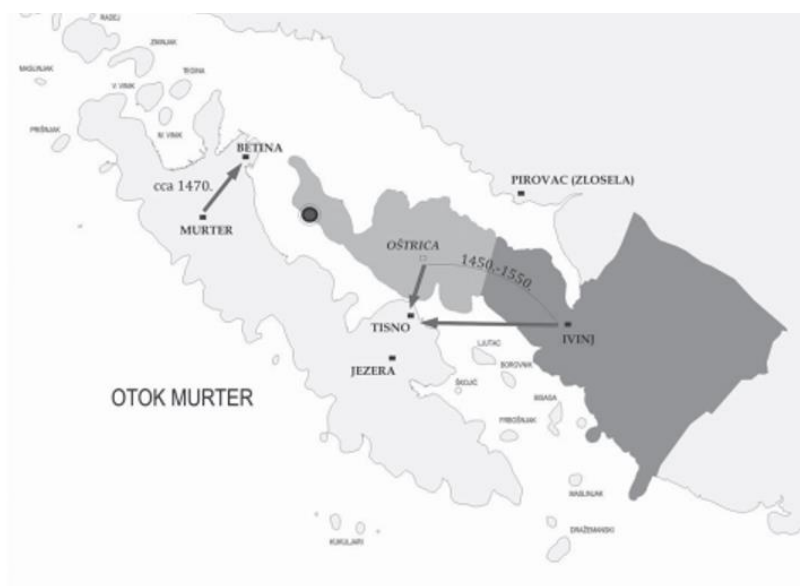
RADEJ
ZMINJAK
MASLINJAK
V. VINIK
TEGINA
PRIŠNJAK
M. VINIK
BETINA
cca 1470.
MURTER
PIROVAC (ZLOSELA)
OŠTRICA
1450.-1550.
TISNO
IVINJ
LUTAC
BOROVNIK
JEZERA
ŠKOJIĆ
OTOK MURTER
PRIBOŠNJAK
BISAGA
MASLINJAK
DRAŽEMANSKI
KUKULJARI